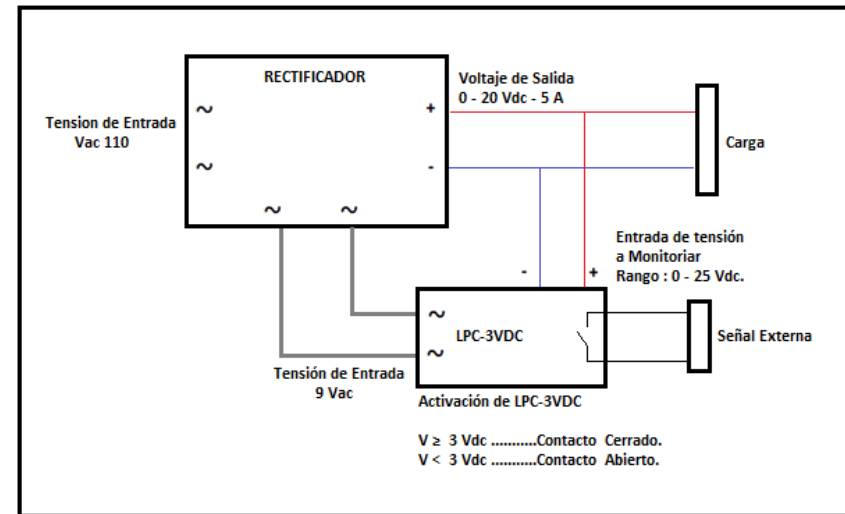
RECTIFICADOR

Tension de Entrada
Vac 110

~
~
+
-
~ ~

Voltaje de Salida
0 - 20 Vdc - 5 A

Carga

Entrada de tensión
a Monitoriar
Rango : 0 - 25 Vdc.

- +

~
~
LPC-3VDC

Señal Externa

Tensión de Entrada
9 Vac

Activación de LPC-3VDC

V ≥ 3 Vdc ..........Contacto Cerrado.
V < 3 Vdc ..........Contacto Abierto.